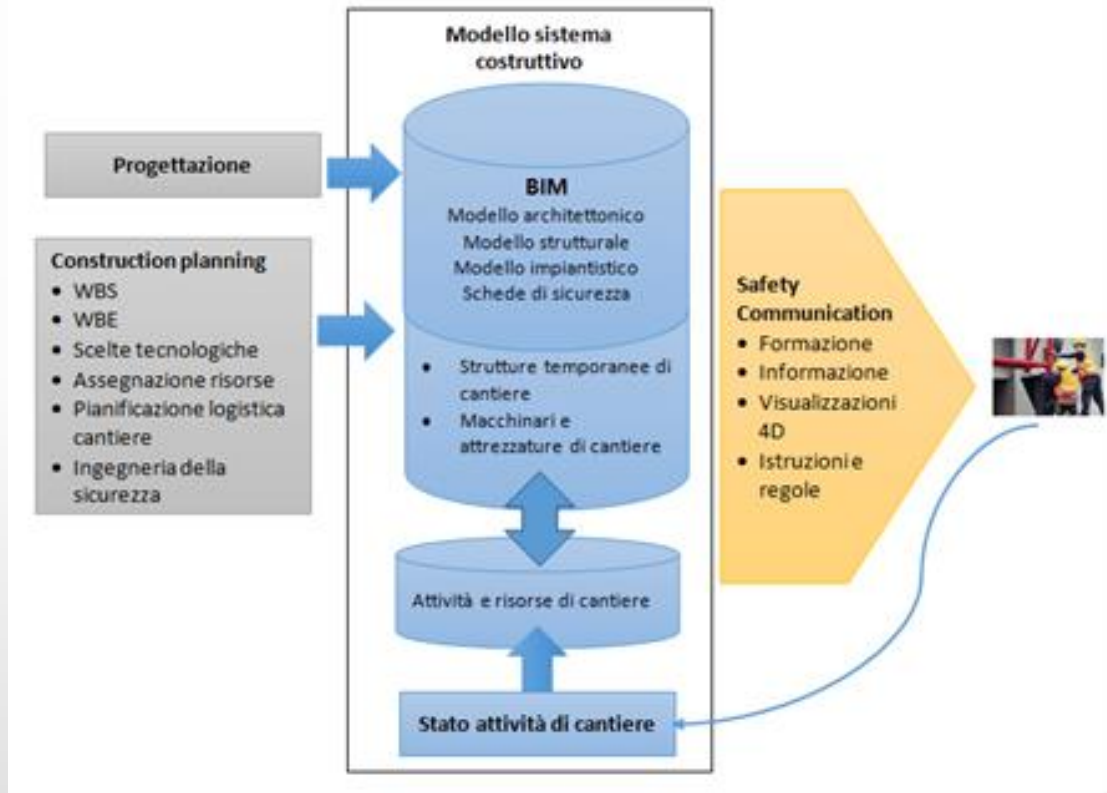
Modello sistema costruttivo

Progettazione

Construction planning
- WBS
- WBE
- Scelte tecnologiche
- Assegnazione risorse
- Pianificazione logistica cantiere
- Ingegneria della sicurezza

BIM
Modello architettonico
Modello strutturale
Modello impiantistico
Schede di sicurezza

- Strutture temporanee di cantiere
- Macchinari e attrezzature di cantiere

Attività e risorse di cantiere

Stato attività di cantiere

Safety Communication
- Formazione
- Informazione
- Visualizzazioni 4D
- Istruzioni e regole